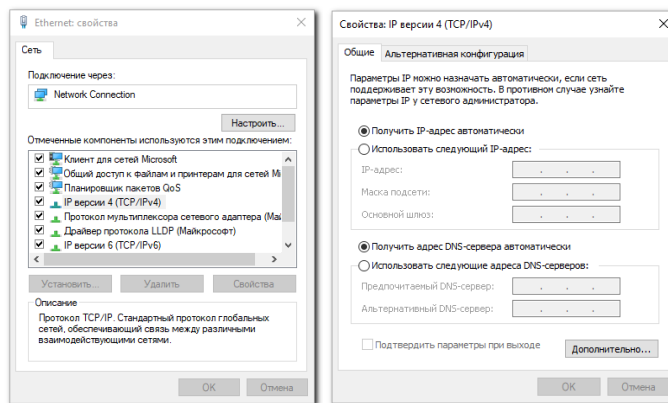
Ethernet: свойства

Сеть

Подключение через:

Network Connection

Настроить...

Отмеченные компоненты используются этим подключением:

Клиент для сетей Microsoft
Общий доступ к файлам и принтерам для сетей Mi
Планировщик пакетов QoS
IP версии 4 (TCP/IPv4)
Протокол мультиплексора сетевого адаптера (Ma
Драйвер протокола LLDP (Майкрософт)
IP версии 6 (TCP/IPv6)

Установить... Удалить Свойства

Описание
Протокол TCP/IP. Стандартный протокол глобальных сетей, обеспечивающий связь между различными взаимодействующими сетями.

OK Отмена

Свойства: IP версии 4 (TCP/IPv4)

Общие Альтернативная конфигурация

Параметры IP можно назначать автоматически, если сеть поддерживает эту возможность. В противном случае узнайте параметры IP у сетевого администратора.

Получить IP-адрес автоматически
Использовать следующий IP-адрес:
IP-адрес:
Маска подсети:
Основной шлюз:

Получить адрес DNS-сервера автоматически
Использовать следующие адреса DNS-серверов:
Предпочитаемый DNS-сервер:
Альтернативный DNS-сервер:

Подтвердить параметры при выходе
Дополнительно...

OK Отмена